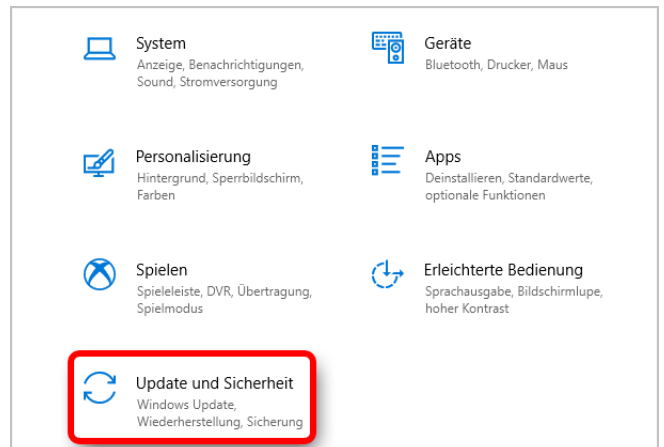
System
Anzeige, Benachrichtigungen, Sound, Stromversorgung

Geräte
Bluetooth, Drucker, Maus

Personalisierung
Hintergrund, Sperrbildschirm, Farben

Apps
Deinstallieren, Standardwerte, optionale Funktionen

Spielen
Spieleleiste, DVR, Übertragung, Spielmodus

Erleichterte Bedienung
Sprachausgabe, Bildschirmlupe, hoher Kontrast

Update und Sicherheit
Windows Update, Wiederherstellung, Sicherung